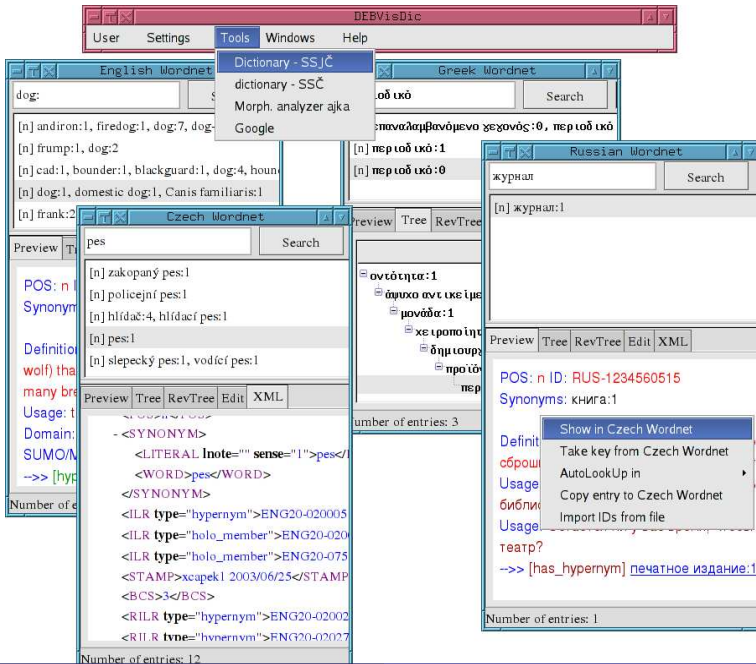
DEBVisDic

User Settings Tools Windows Help

Dictionary - SSJČ
dictionary - SSČ
Morph. analyzer ajka
Google

English Wordnet

dog:

S

[n] andiron:1, firedog:1, dog:7, dog-

[n] frump:1, dog:2

[n] cad:1, bounder:1, blackguard:1, dog:4, houn

[n] dog:1, domestic dog:1, Canis familiaris:1

[n] frank:2

Preview Tr

POS: n I
Synonym

Definition
wolf) tha
many bre
Usage: t
Domain:
SUMO/M
-->> [hyp

Number of e

Greek Wordnet

ριοδικό

Search

επαναλαμβανόμενο χεγονός:0, περιοδικό

[n] περιοδικό:1

[n] περιοδικό:0

Preview Tree RevTree

οντότητα:1
άψυχο αντικείμε
μονάδα:1
χειροποίητ
δημιουργ
προϊόν
περ

Number of entries: 3

Czech Wordnet

pes

Search

[n] zakopaný pes:1

[n] policejní pes:1

[n] hlídač:4, hlídací pes:1

[n] pes:1

[n] slepecký pes:1, vodicí pes:1

Preview Tree RevTree Edit XML

- <SYNONYM>
<LITERAL lnote="" sense="1">pes</
<WORD>pes</WORD>
</SYNONYM>
<ILR type="hypernym">ENG20-020005
<ILR type="holo_member">ENG20-020
<ILR type="holo_member">ENG20-075
<STAMP>xcapek1 2003/06/25</STAMP
<BCS>3</BCS>
<RILR type="hypernym">ENG20-02002
<RILR type="hypernym">ENG20-02027

Number of entries: 12

Russian Wordnet

журнал

Search

[n] журнал:1

Preview Tree RevTree Edit XML

POS: n ID: RUS-1234560515
Synonyms: книга:1

Definit
сброш
Usage
библи
Usage
театр?
-->> [has_hypernym] печатное издание:1

Show in Czech Wordnet
Take key from Czech Wordnet
AutoLookUp in
Copy entry to Czech Wordnet
Import IDs from file

Number of entries: 1